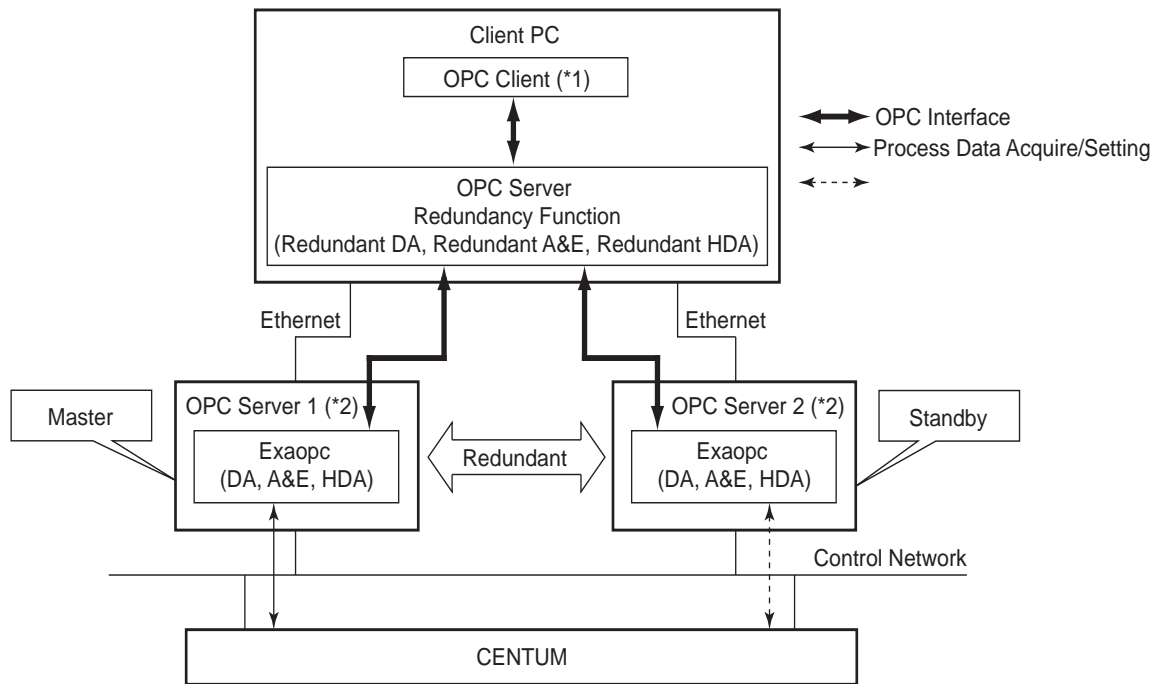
Client PC

OPC Client (*1)

OPC Interface

Process Data Acquire/Setting

OPC Server
Redundancy Function
(Redundant DA, Redundant A&E, Redundant HDA)

Ethernet

Ethernet

Master

OPC Server 1 (*2)

Exaopc
(DA, A&E, HDA)

Redundant

OPC Server 2 (*2)

Exaopc
(DA, A&E, HDA)

Standby

Control Network

CENTUM